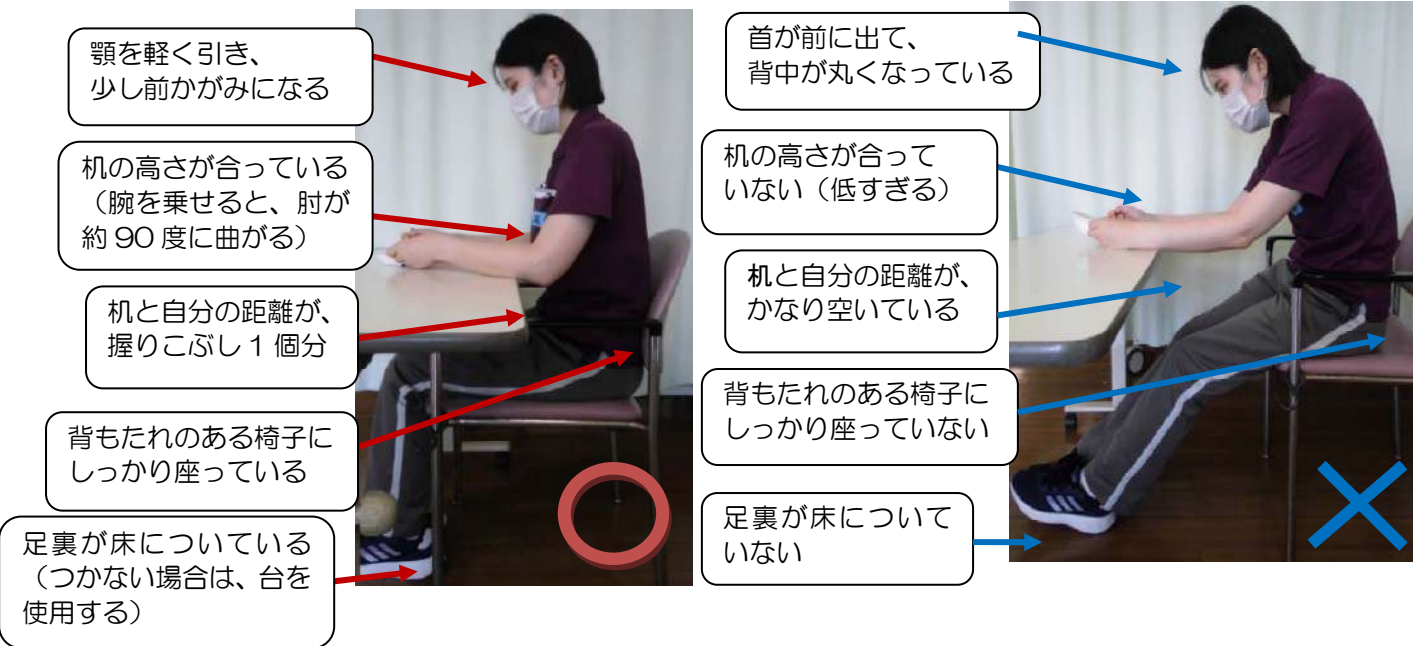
顎を軽く引き、
少し前かがみになる

机の高さが合っている（腕を乗せると、肘が約 90 度に曲がる）

机と自分の距離が、
握りこぶし 1 個分

背もたれのある椅子にしっかり座っている

足裏が床についている（つかない場合は、台を使用する）

首が前に出て、
背中が丸くなっている

机の高さが合っていない（低すぎる）

机と自分の距離が、
かなり空いている

背もたれのある椅子にしっかり座っていない

足裏が床についていない